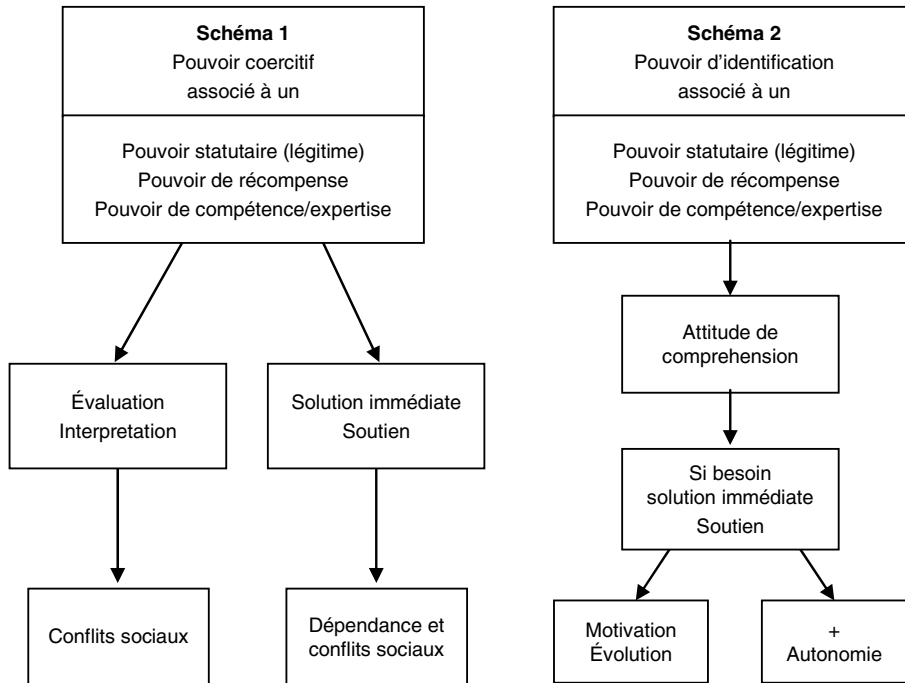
**Schéma 1**
Pouvoir coercitif
associé à un

Pouvoir statutaire (légitime)
Pouvoir de récompense
Pouvoir de compétence/expertise

Évaluation
Interpretation

Solution immédiate
Soutien

Conflits sociaux

Dépendance et
conflits sociaux

**Schéma 2**
Pouvoir d'identification
associé à un

Pouvoir statutaire (légitime)
Pouvoir de récompense
Pouvoir de compétence/expertise

Attitude de
comprehension

Si besoin
solution immédiate
Soutien

Motivation
Évolution

+
Autonomie